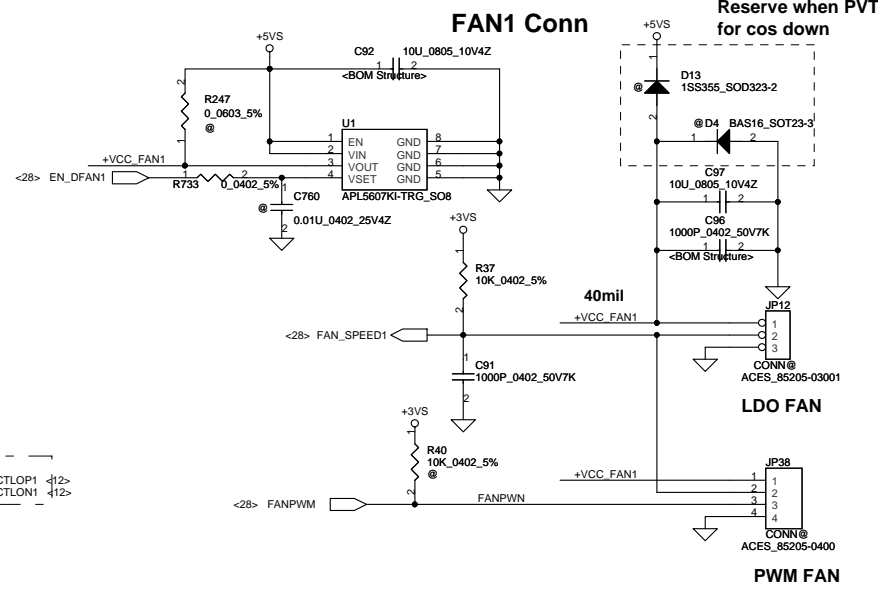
FAN1 Conn

Reserve when PVT
for cos down

+5VS
C92 10U_0805_10V4Z
1 2
<BOM Structure>

2
R247
0_0603_5%
@
1

U1
1 EN GND 8
2 VIN GND 7
3 VOUT GND 6
4 VSET GND 5
APL5607KI-TRG_SO8

+VCC_FAN1
<28> EN_DFAN1
R733 1 2 0_0402_5%
1
C760
@
0.01U_0402_25V4Z
2

+5VS
D13
@ 1SS355_SOD323-2
2
@ D4 BAS16_SOT23-3
1 2
C97
10U_0805_10V4Z
1 2
C96
1000P_0402_50V7K
1 2
<BOM Structure>

+3VS
1
R37
10K_0402_5%
2

40mil
+VCC_FAN1
<28> FAN_SPEED1
JP12
1
2
3
CONN@
ACES_85205-03001

1
C91
1000P_0402_50V7K
2

LDO FAN

+3VS
1
R40
10K_0402_5%
@
2

CTLOP1 <12>
CTLON1 <12>

+VCC_FAN1
JP38
1 1
2 2
3 3
4 4
CONN@
ACES_85205-0400

<28> FANPWM
FANPWN

PWM FAN